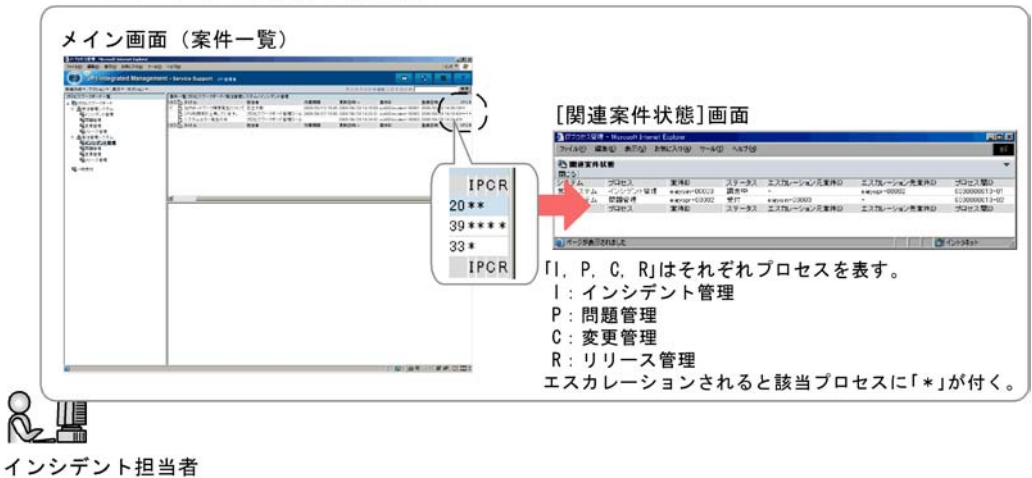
メイン画面（案件一覧）

JP1/Integrated Management - Service Support

IPCR
20**
39****
33*
IPCR

[関連案件状態]画面

ファイル(F)　編集(E)　表示(V)　お気に入り(A)　ツール(T)　ヘルプ(H)

関連案件状態

| システム | プロセス | 案件ID | ステータス | エスカレーション元案件ID | エスカレーション先案件ID | プロセス暦ID |
|---|---|---|---|---|---|---|
| システム | インシデント管理 | esyoyo-00023 | 調査中 | - | esyoyo-00002 | 0100000013-01 |
| システム | 問題管理 | esyoyo-00002 | 受付 | esyoyo-00003 | - | 0100000013-02 |
| システム | プロセス | 案件ID | ステータス | エスカレーション元案件ID | エスカレーション先案件ID | プロセス暦ID |

ページが表示されました　インターネット

「I, P, C, R」はそれぞれプロセスを表す。
I：インシデント管理
P：問題管理
C：変更管理
R：リリース管理
エスカレーションされると該当プロセスに「*」が付く。

インシデント担当者